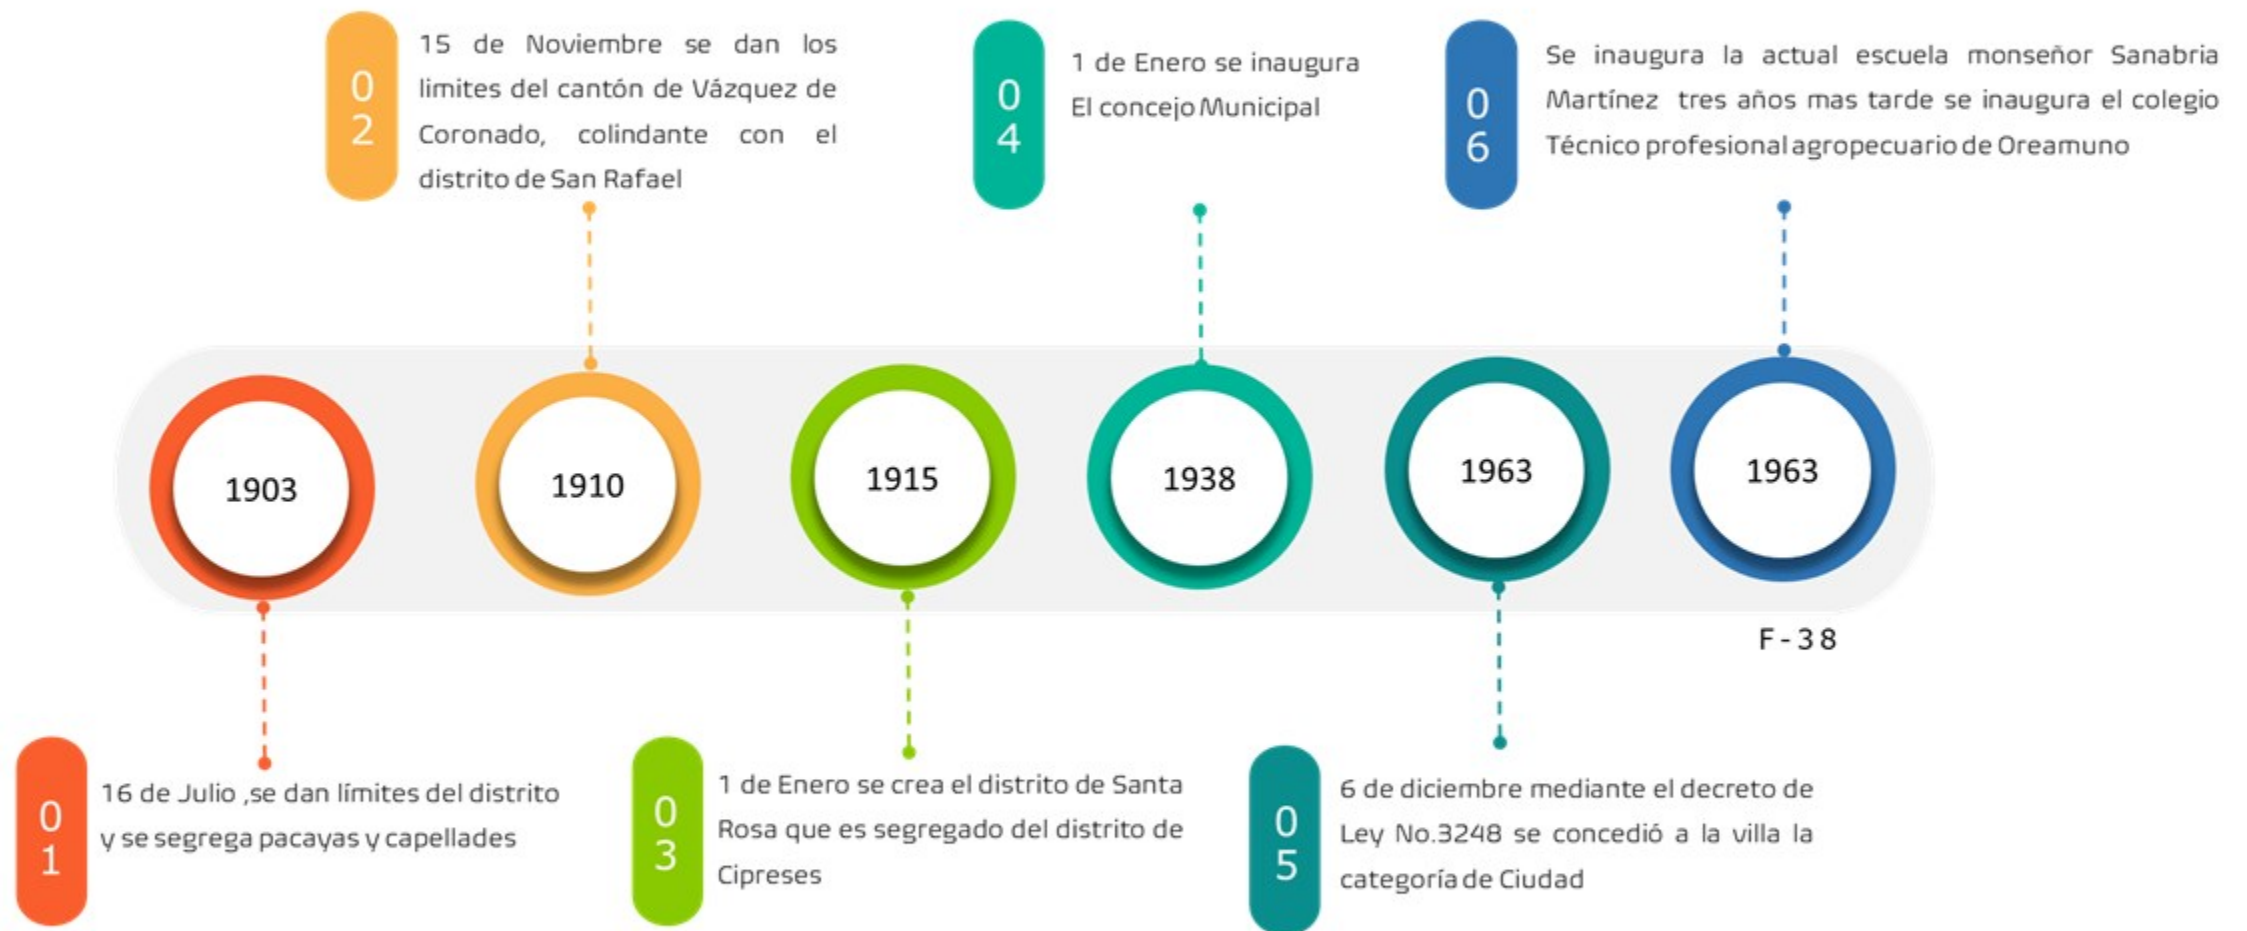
02
15 de Noviembre se dan los limites del cantón de Vázquez de Coronado, colindante con el distrito de San Rafael

04
1 de Enero se inaugura El concejo Municipal

06
Se inaugura la actual escuela monseñor Sanabria Martínez tres años mas tarde se inaugura el colegio Técnico profesional agropecuario de Oreamuno

1903

1910

1915

1938

1963

1963

F - 38

01
16 de Julio ,se dan límites del distrito y se segrega pacayas y capellades

03
1 de Enero se crea el distrito de Santa Rosa que es segregado del distrito de Cipreses

05
6 de diciembre mediante el decreto de Ley No.3248 se concedió a la villa la categoría de Ciudad